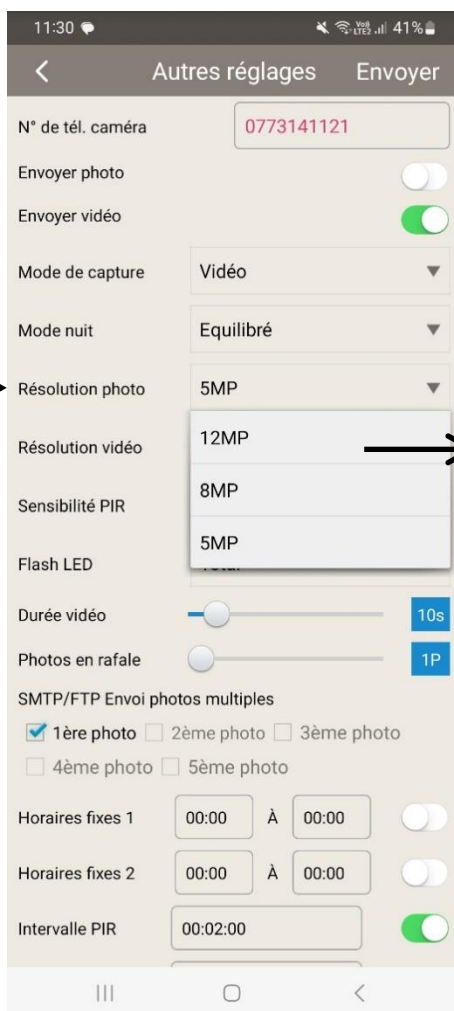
11:30

Vo) LTE2 41%

<

Autres réglages

Envoyer

N° de tél. caméra

0773141121

Envoyer photo

Envoyer vidéo

Mode de capture

Vidéo

Mode nuit

Equilibré

Résolution photo

5MP

Résolution vidéo

12MP

Sensibilité PIR

8MP

Flash LED

5MP

Durée vidéo

10s

Photos en rafale

1P

SMTP/FTP Envoi photos multiples

1ère photo 2ème photo 3ème photo

4ème photo 5ème photo

Horaires fixes 1

00:00 À 00:00

Horaires fixes 2

00:00 À 00:00

Intervalle PIR

00:02:00